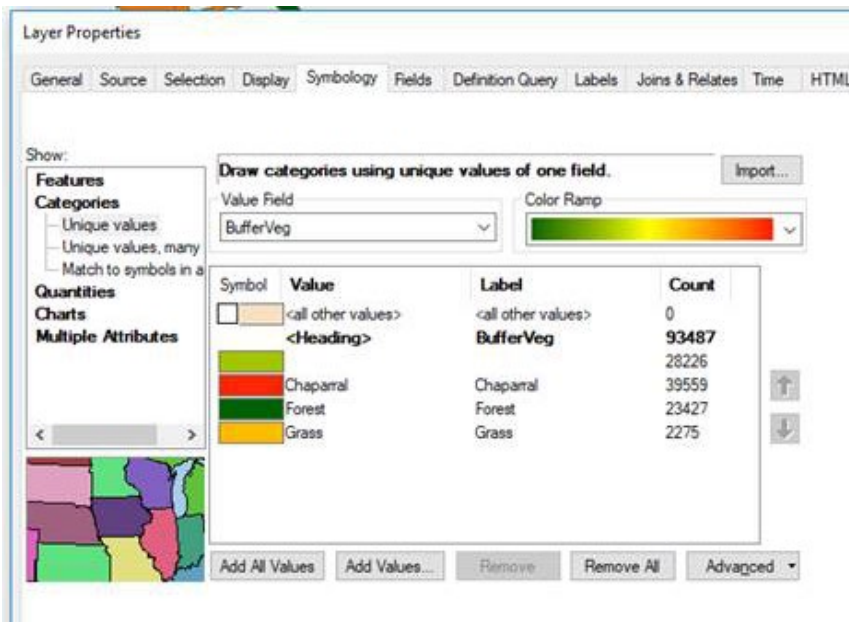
Layer Properties

General Source Selection Display Symbology Fields Definition Query Labels Joins & Relates Time HTML

Show:
Features
Categories
Unique values
Unique values, many
Match to symbols in a
Quantities
Charts
Multiple Attributes

Draw categories using unique values of one field.
Import...

Value Field
BufferVeg

Color Ramp

| Symbol | Value | Label | Count |
|---|---|---|---|
| | <all other values> | <all other values> | 0 |
| | <Heading> | BufferVeg | 93487 |
| | | | 28226 |
| | Chaparral | Chaparral | 39559 |
| | Forest | Forest | 23427 |
| | Grass | Grass | 2275 |

Add All Values   Add Values...   Remove   Remove All   Advanced